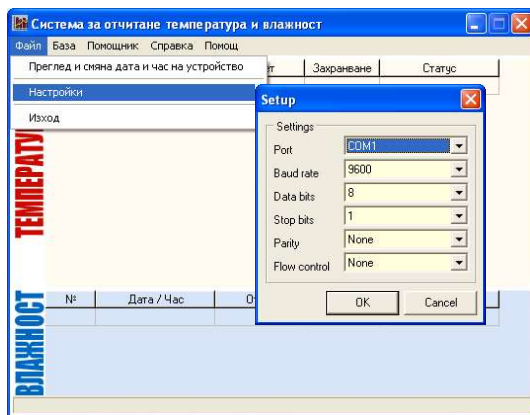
Система за отчитане температура и влажност

Файл База Помощник Справка Помощ

Преглед и смяна дата и час на устройство

Настройки

Изход

ет Захранване Статус

ТЕМПЕРАТУ

Setup

Settings

Port COM1

Baud rate 9600

Data bits 8

Stop bits 1

Parity None

Flow control None

OK Cancel

ВЛАЖНОСТ

№ Дата / Час О